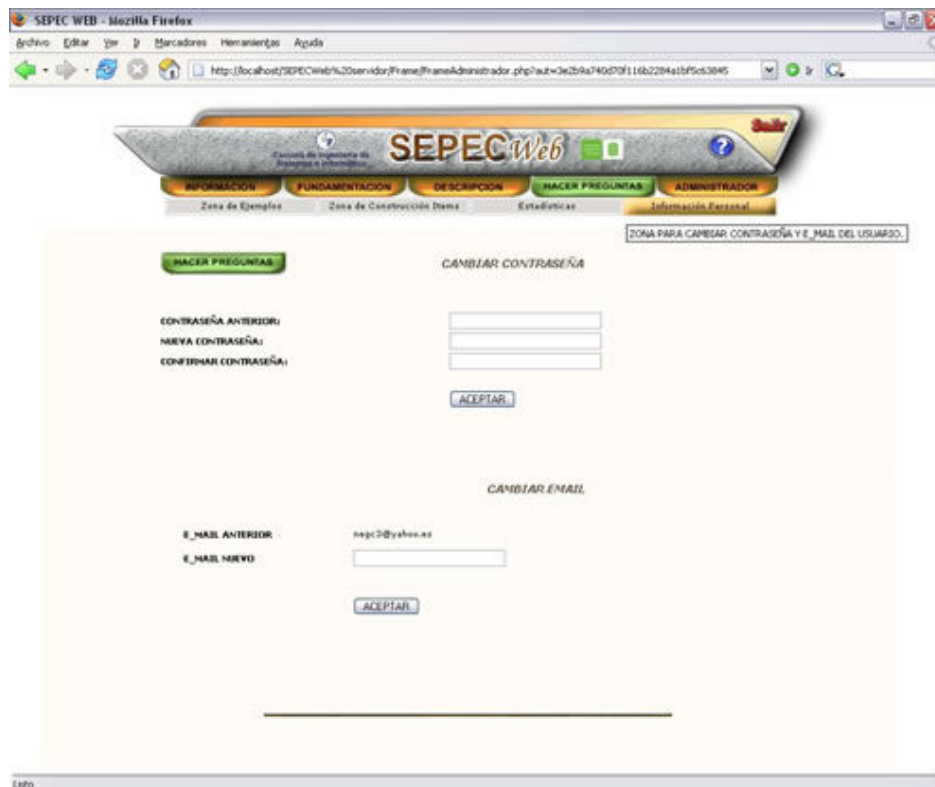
SEPEC WEB - Mozilla Firefox

Archivo Editar Ver Ir Marcadores Herramientas Ayuda

http://localhost/SEPECWeb%20servidor/Frame/FrameAdministrador.php?aut=3e2b9a740d70f116b2284a1bf5c63845

Salir

Escuela de Ingeniería de Sistemas e Informática

SEPECWeb

INFORMACION FUNDAMENTACION DESCRIPCION HACER PREGUNTAS ADMINISTRADOR

Zona de Ejemplos Zona de Construcción Items Estadísticas Información Personal

ZONA PARA CAMBIAR CONTRASEÑA Y E_MAIL DEL USUARIO.

HACER PREGUNTAS

CAMBIAR CONTRASEÑA

CONTRASEÑA ANTERIOR:
NUEVA CONTRASEÑA:
CONFIRMAR CONTRASEÑA:

ACEPTAR

CAMBIAR EMAIL

E_MAIL ANTERIOR nagc3@yahoo.es

E_MAIL NUEVO

ACEPTAR

Listo